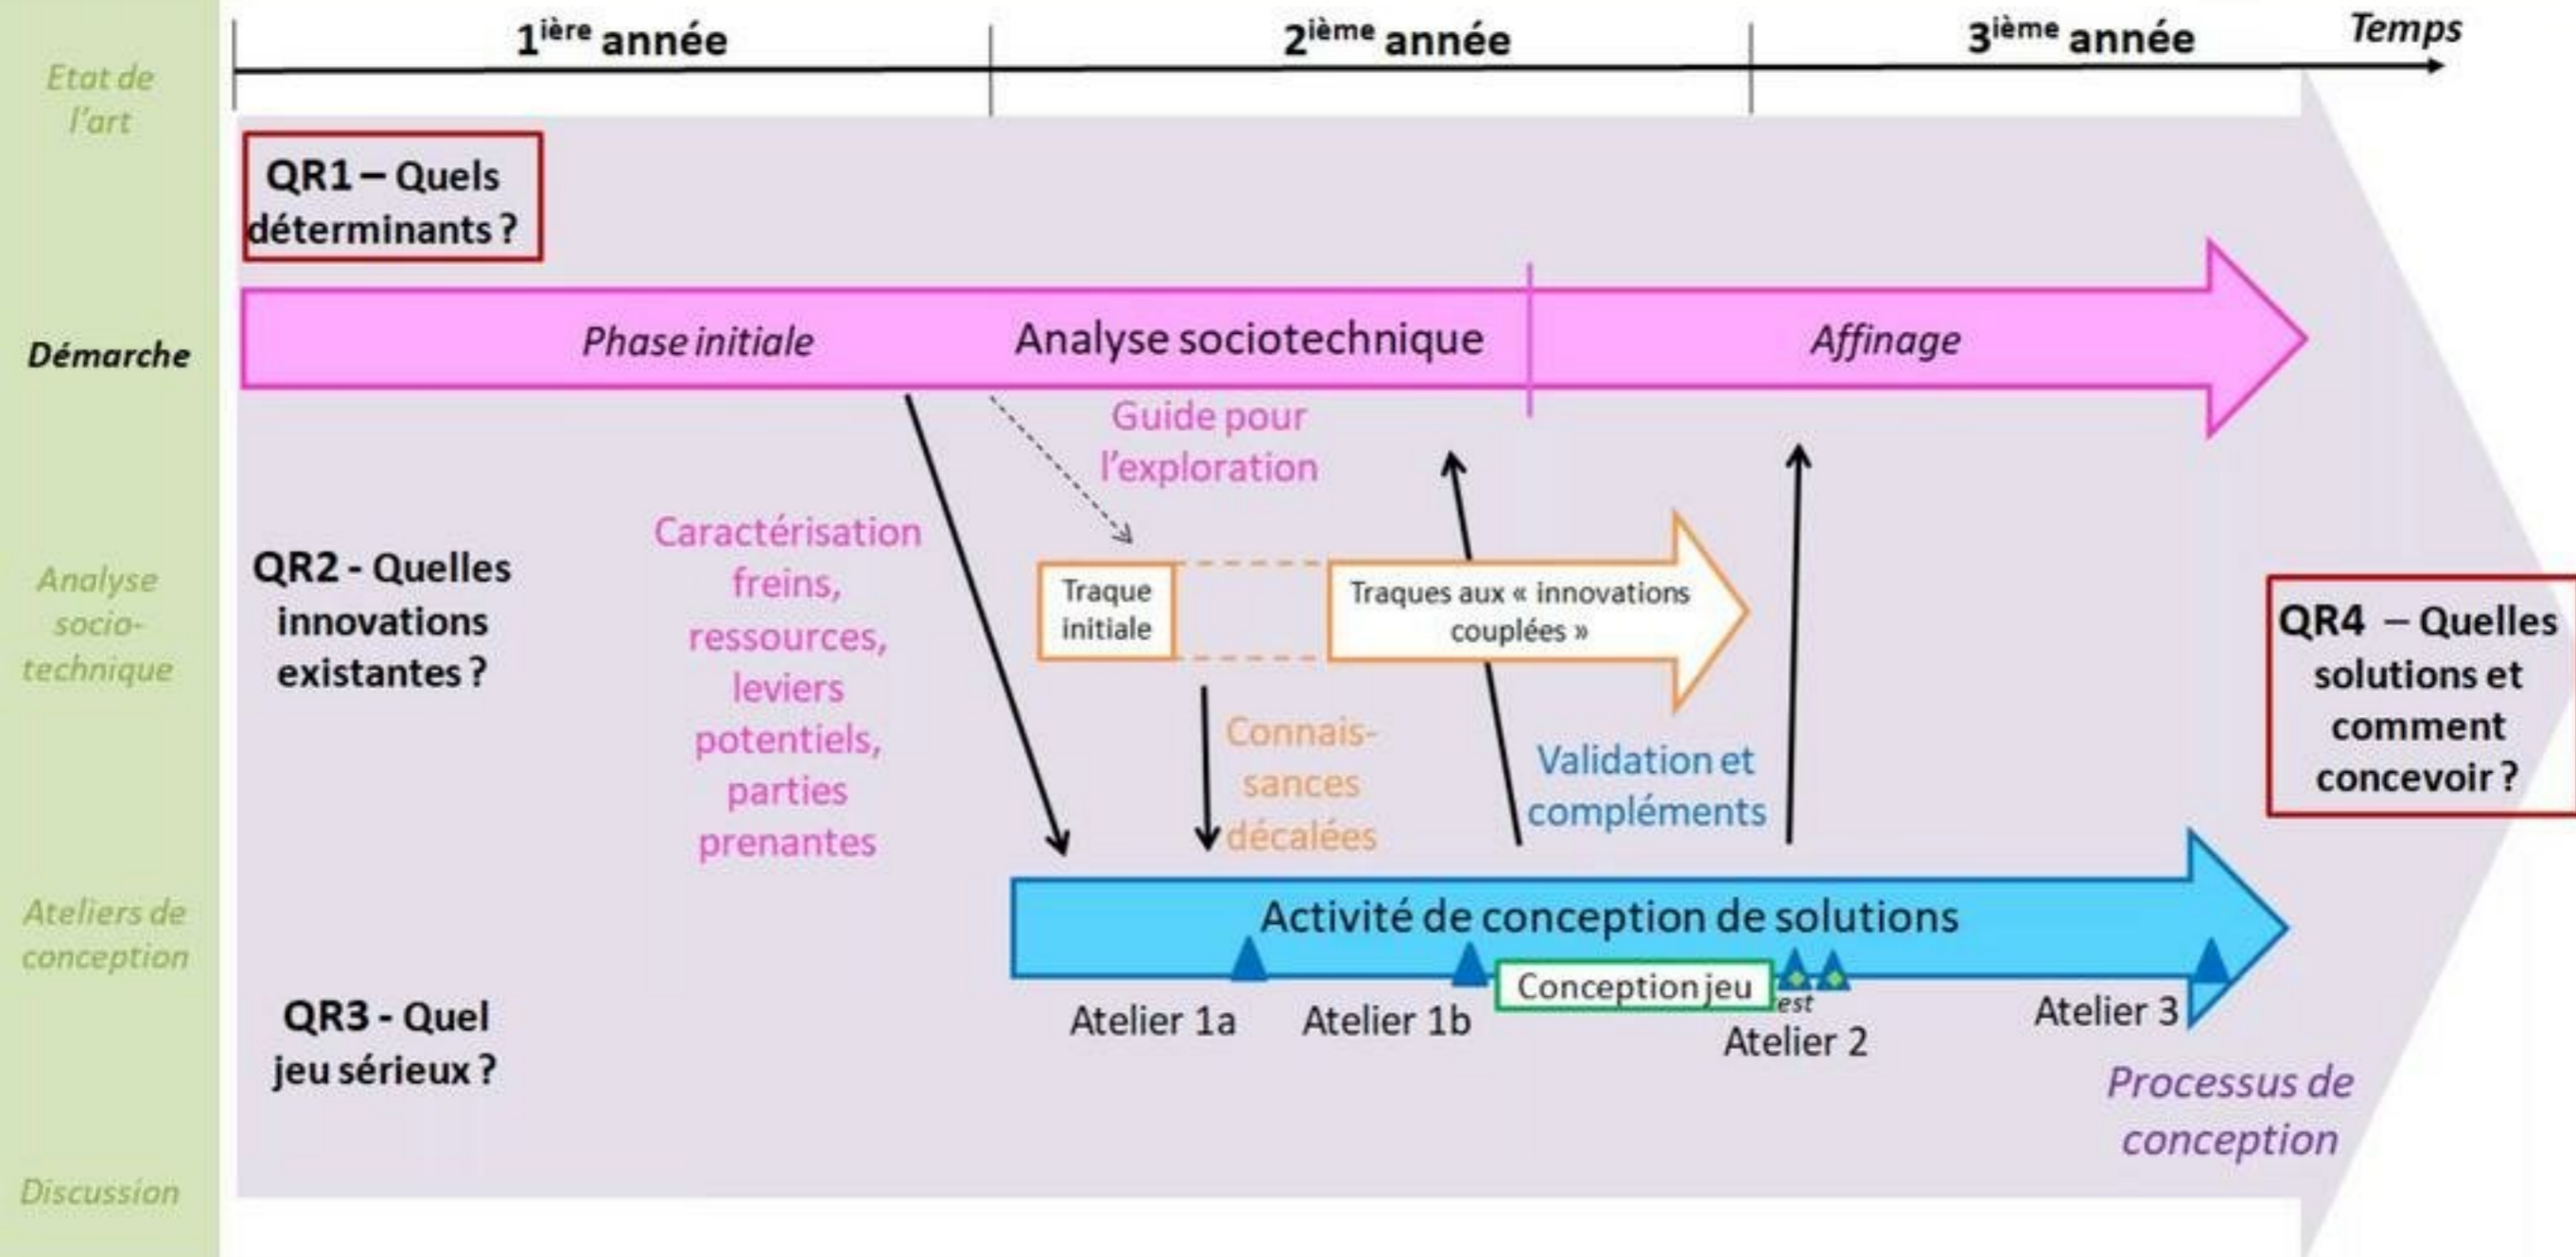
Etat de l'art

$1^{ière}$ année

$2^{ième}$ année

$3^{ième}$ année

Temps

QR1 – Quels déterminants ?

Démarche

Phase initiale

Analyse sociotechnique

Affinage

Guide pour l'exploration

Analyse socio-technique

QR2 - Quelles innovations existantes ?

Caractérisation freins, ressources, leviers potentiels, parties prenantes

Traque initiale

Traques aux « innovations couplées »

Connais-sances décalées

Validation et compléments

QR4 – Quelles solutions et comment concevoir ?

Ateliers de conception

Activité de conception de solutions

Conception jeu

est

Atelier 1a

Atelier 1b

Atelier 2

Atelier 3

QR3 - Quel jeu sérieux ?

Processus de conception

Discussion